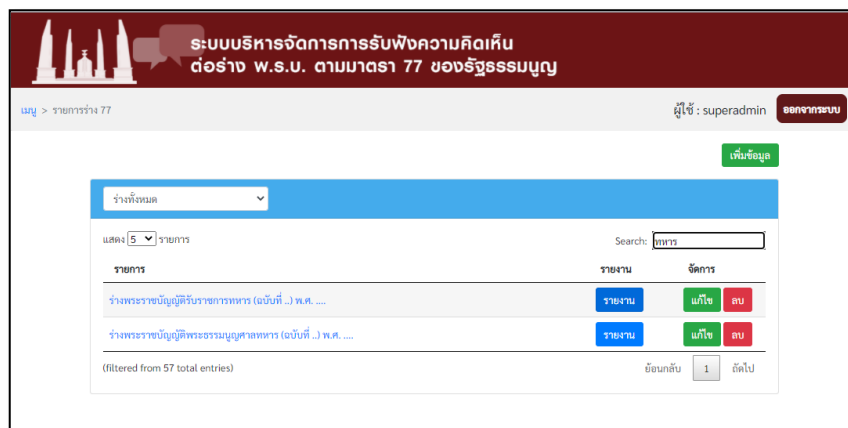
ระบบบริหารจัดการการรับฟังความคิดเห็น
ต่อร่าง พ.ร.บ. ตามมาตรา 77 ของรัฐธรรมนูญ

เมนู > รายการร่าง 77

ผู้ใช้ : superadmin

ออกจากระบบ

เพิ่มข้อมูล

ร่างทั้งหมด

แสดง 5 รายการ

Search: ทหาร

| รายการ | รายงาน | จัดการ |
|---|---|---|
| ร่างพระราชบัญญัติรับราชการทหาร (ฉบับที่ ..) พ.ศ. .... | รายงาน | แก้ไข ลบ |
| ร่างพระราชบัญญัติพระธรรมนูญศาลทหาร (ฉบับที่ ..) พ.ศ. .... | รายงาน | แก้ไข ลบ |

(filtered from 57 total entries)

ย้อนกลับ 1 ถัดไป